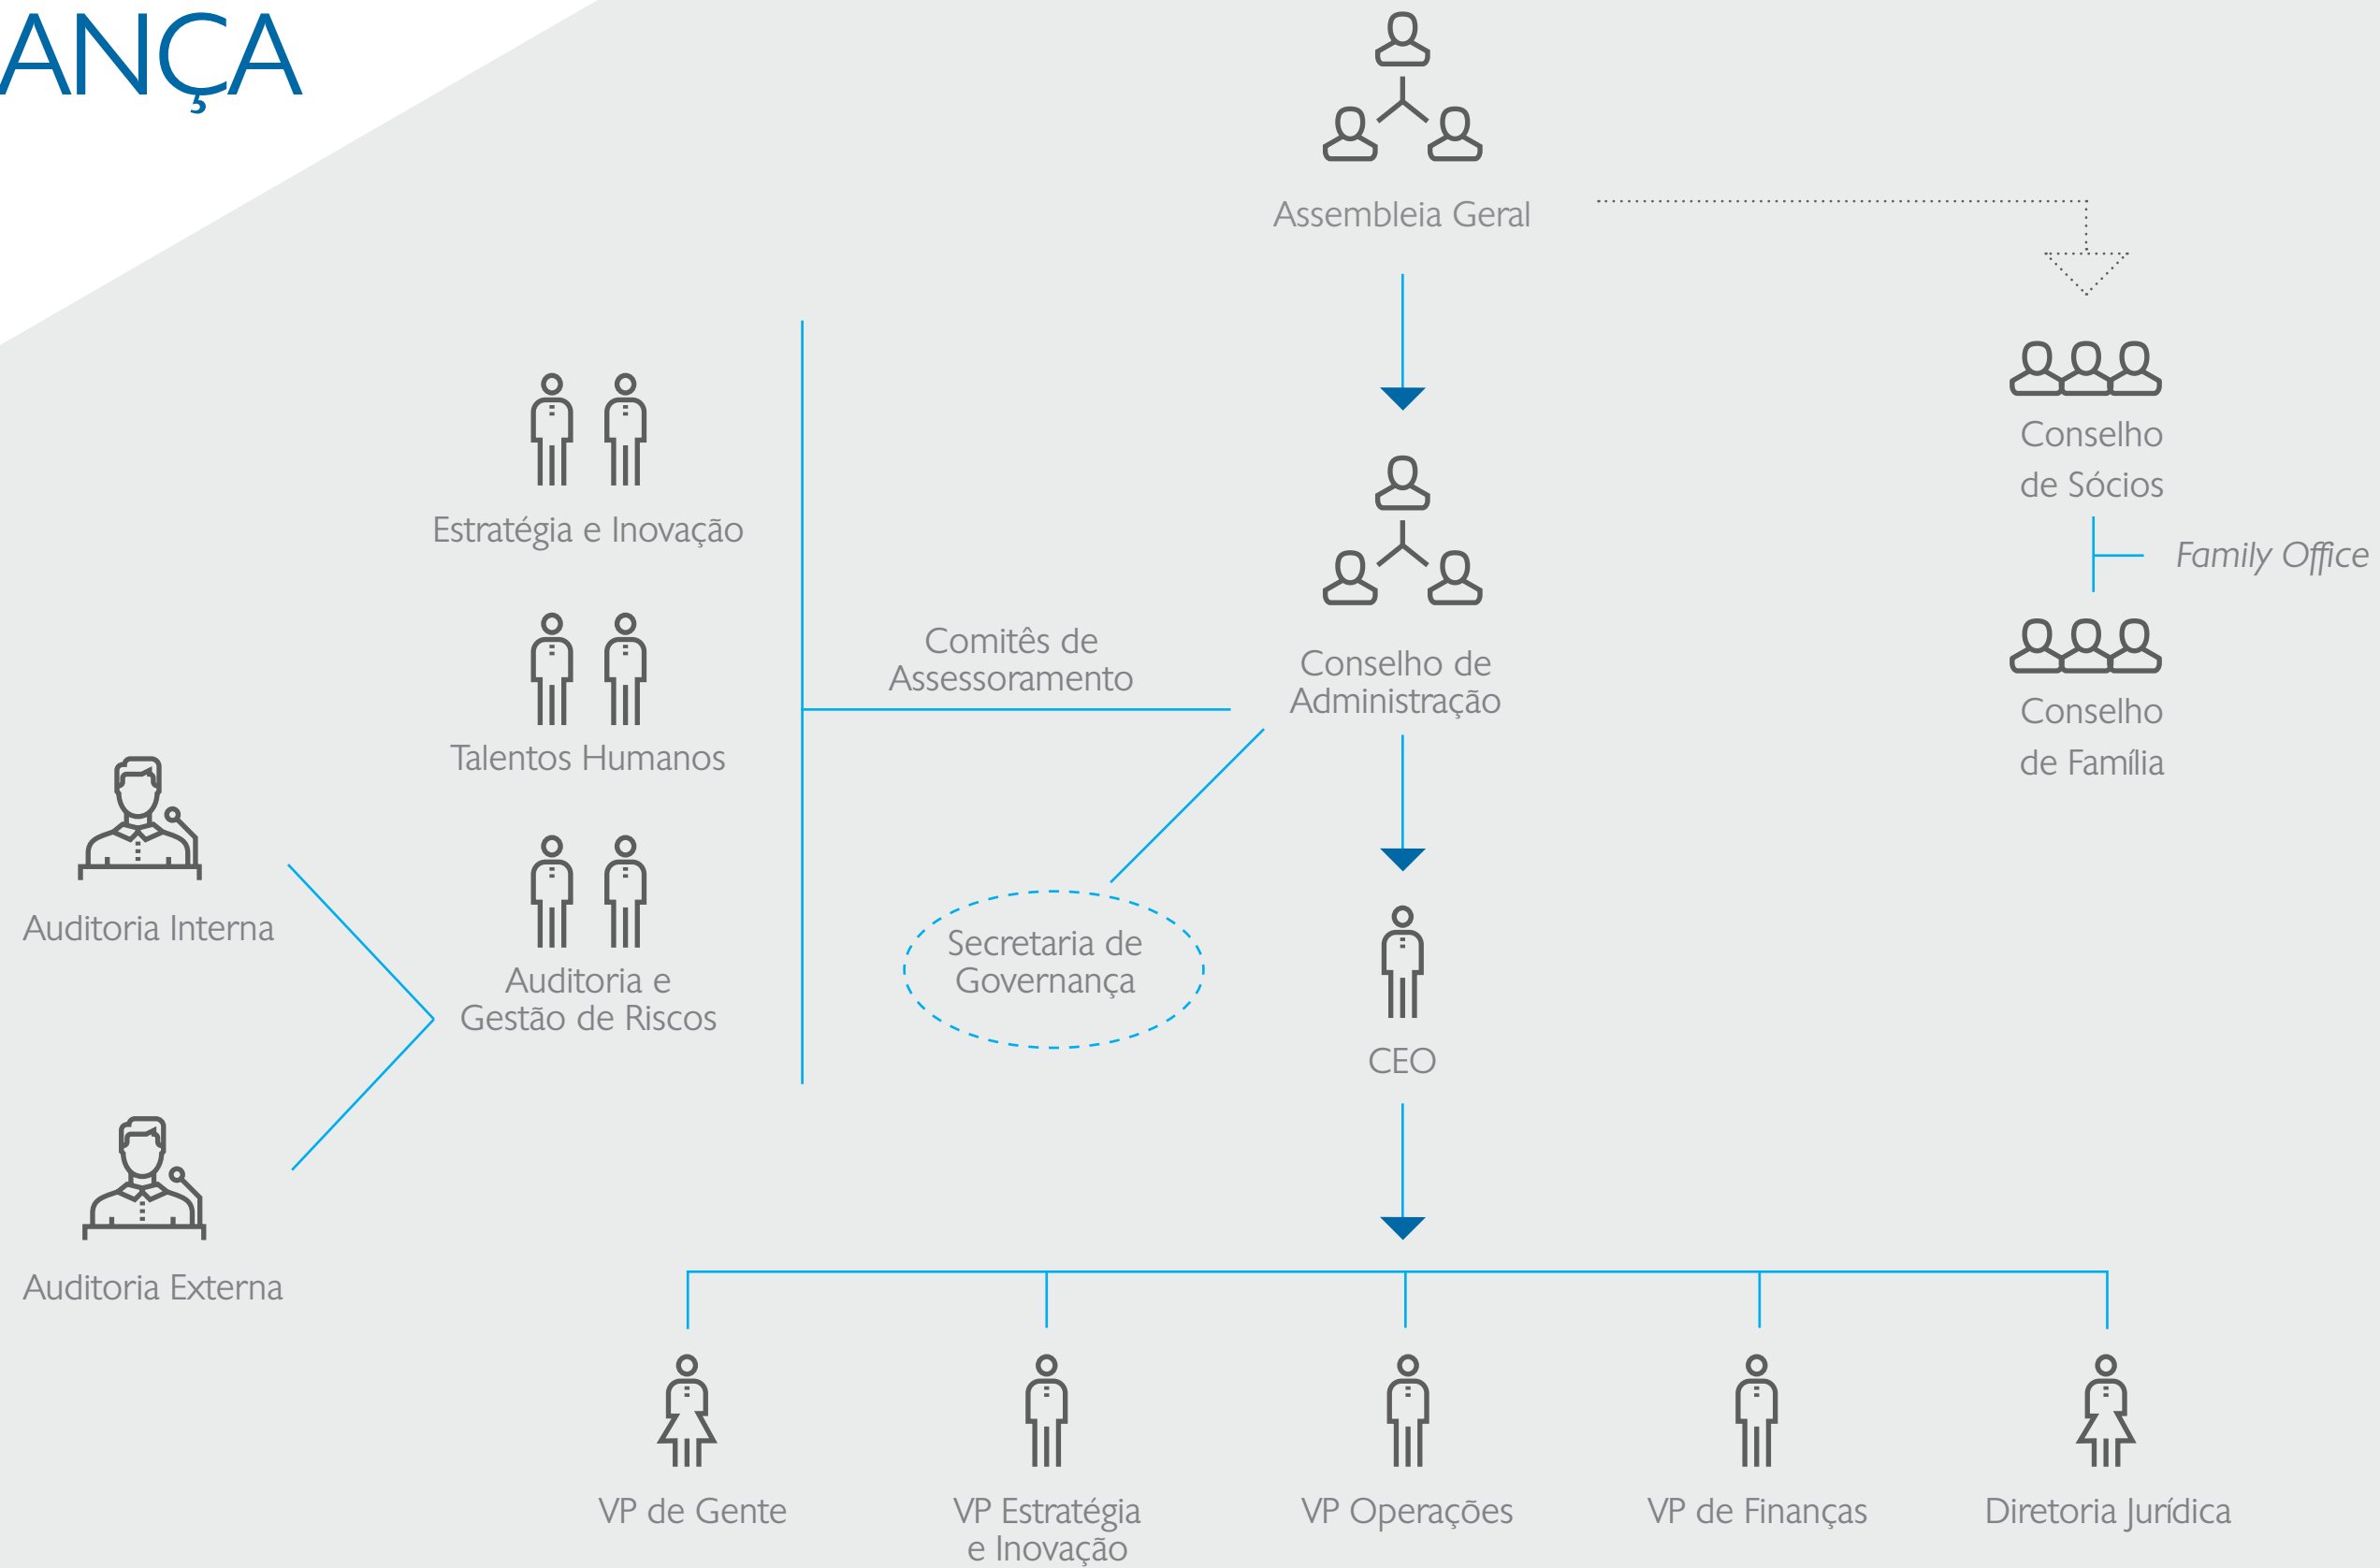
ANÇA

Assembleia Geral

Conselho de Sócios

Family Office

Conselho de Família

Estratégia e Inovação

Talentos Humanos

Auditoria e Gestão de Riscos

Comitês de Assessoramento

Conselho de Administração

Secretaria de Governança

CEO

Auditoria Interna

Auditoria Externa

VP de Gente

VP Estratégia e Inovação

VP Operações

VP de Finanças

Diretoria Jurídica